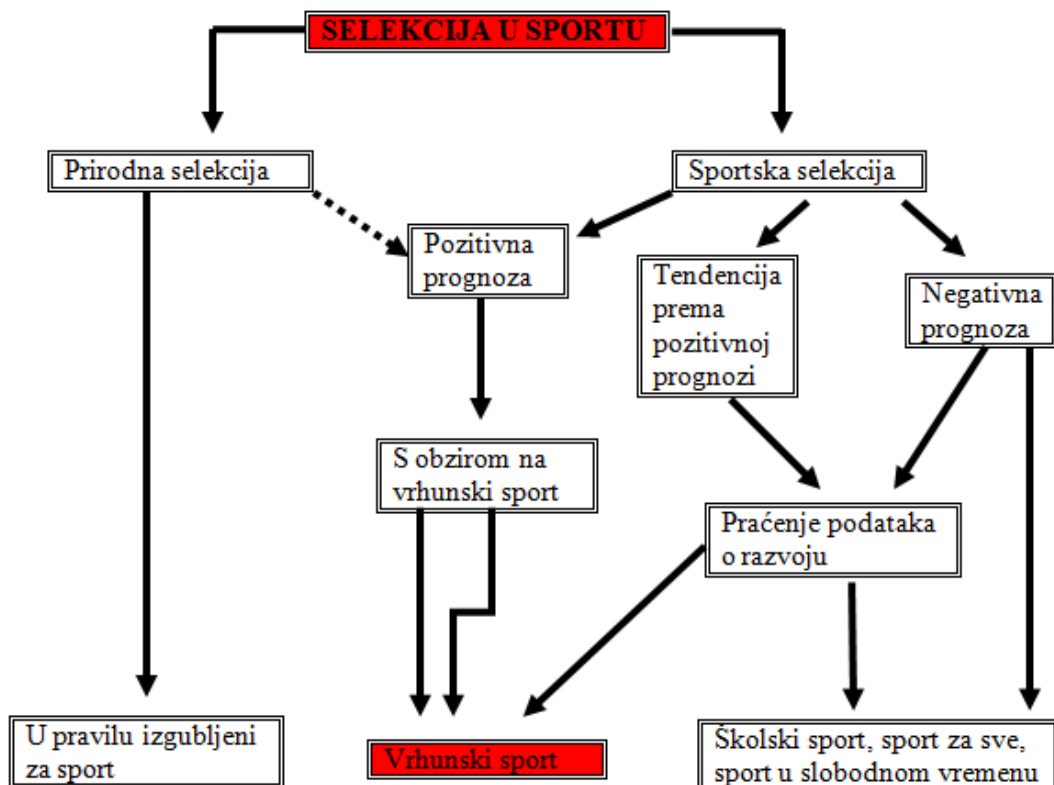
SELEKCIJA U SPORTU

Prirodna selekcija

Sportska selekcija

Pozitivna prognoza

Tendencija prema pozitivnoj prognozi

Negativna prognoza

S obzirom na vrhunski sport

Praćenje podataka o razvoju

U pravilu izgubljeni za sport

Vrhunski sport

Školski sport, sport za sve, sport u slobodnom vremenu